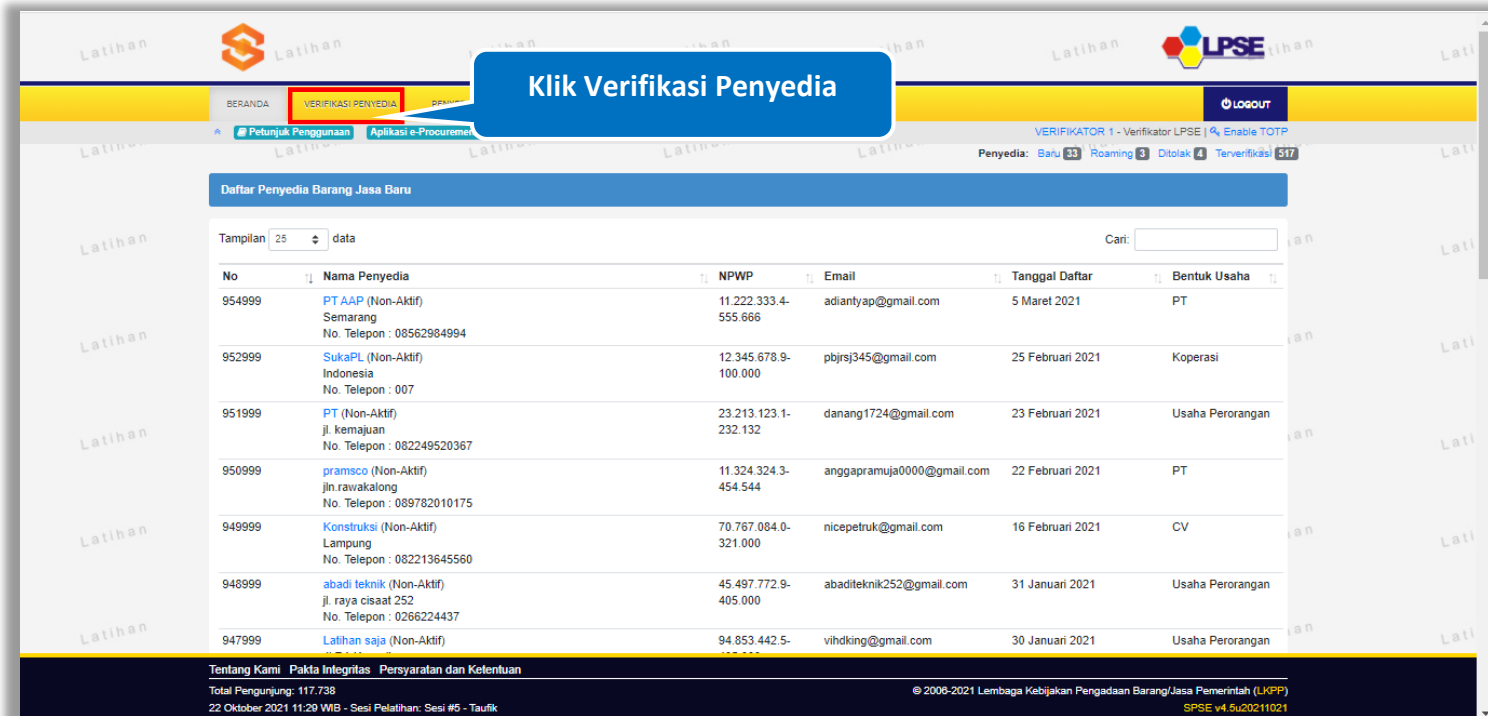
Latihan Latihan Latihan Latihan Latihan Latihan Lati

LPSE

Klik Verifikasi Penyedia

BERANDA VERIFIKASI PENYEDIA PENY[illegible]

LOGOUT

Petunjuk Penggunaan Aplikasi e-Procuremen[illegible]

VERIFIKATOR 1 - Verifikator LPSE | Enable TOTP

Penyedia: Baru 33 Roaming 3 Ditolak 4 Terverifikasi 517

Daftar Penyedia Barang Jasa Baru

Tampilan 25 data

Cari:

| No | Nama Penyedia | NPWP | Email | Tanggal Daftar | Bentuk Usaha |
|---|---|---|---|---|---|
| 954999 | PT AAP (Non-Aktif) Semarang No. Telepon : 08562984994 | 11.222.333.4-555.666 | adiantyap@gmail.com | 5 Maret 2021 | PT |
| 952999 | SukaPL (Non-Aktif) Indonesia No. Telepon : 007 | 12.345.678.9-100.000 | pbjrsj345@gmail.com | 25 Februari 2021 | Koperasi |
| 951999 | PT (Non-Aktif) jl. kemajuan No. Telepon : 082249520367 | 23.213.123.1-232.132 | danang1724@gmail.com | 23 Februari 2021 | Usaha Perorangan |
| 950999 | pramsco (Non-Aktif) jln.rawakalong No. Telepon : 089782010175 | 11.324.324.3-454.544 | anggapramuja0000@gmail.com | 22 Februari 2021 | PT |
| 949999 | Konstruksi (Non-Aktif) Lampung No. Telepon : 082213645560 | 70.767.084.0-321.000 | nicepetruk@gmail.com | 16 Februari 2021 | CV |
| 948999 | abadi teknik (Non-Aktif) jl. raya cisaat 252 No. Telepon : 0266224437 | 45.497.772.9-405.000 | abaditeknik252@gmail.com | 31 Januari 2021 | Usaha Perorangan |
| 947999 | Latihan saja (Non-Aktif) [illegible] | 94.853.442.5-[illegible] | vihdking@gmail.com | 30 Januari 2021 | Usaha Perorangan |

Tentang Kami Pakta Integritas Persyaratan dan Ketentuan

Total Pengunjung: 117.738
22 Oktober 2021 11:29 WIB - Sesi Pelatihan: Sesi #5 - Taufik

© 2006-2021 Lembaga Kebijakan Pengadaan Barang/Jasa Pemerintah (LKPP)
SPSE v4.5u20211021